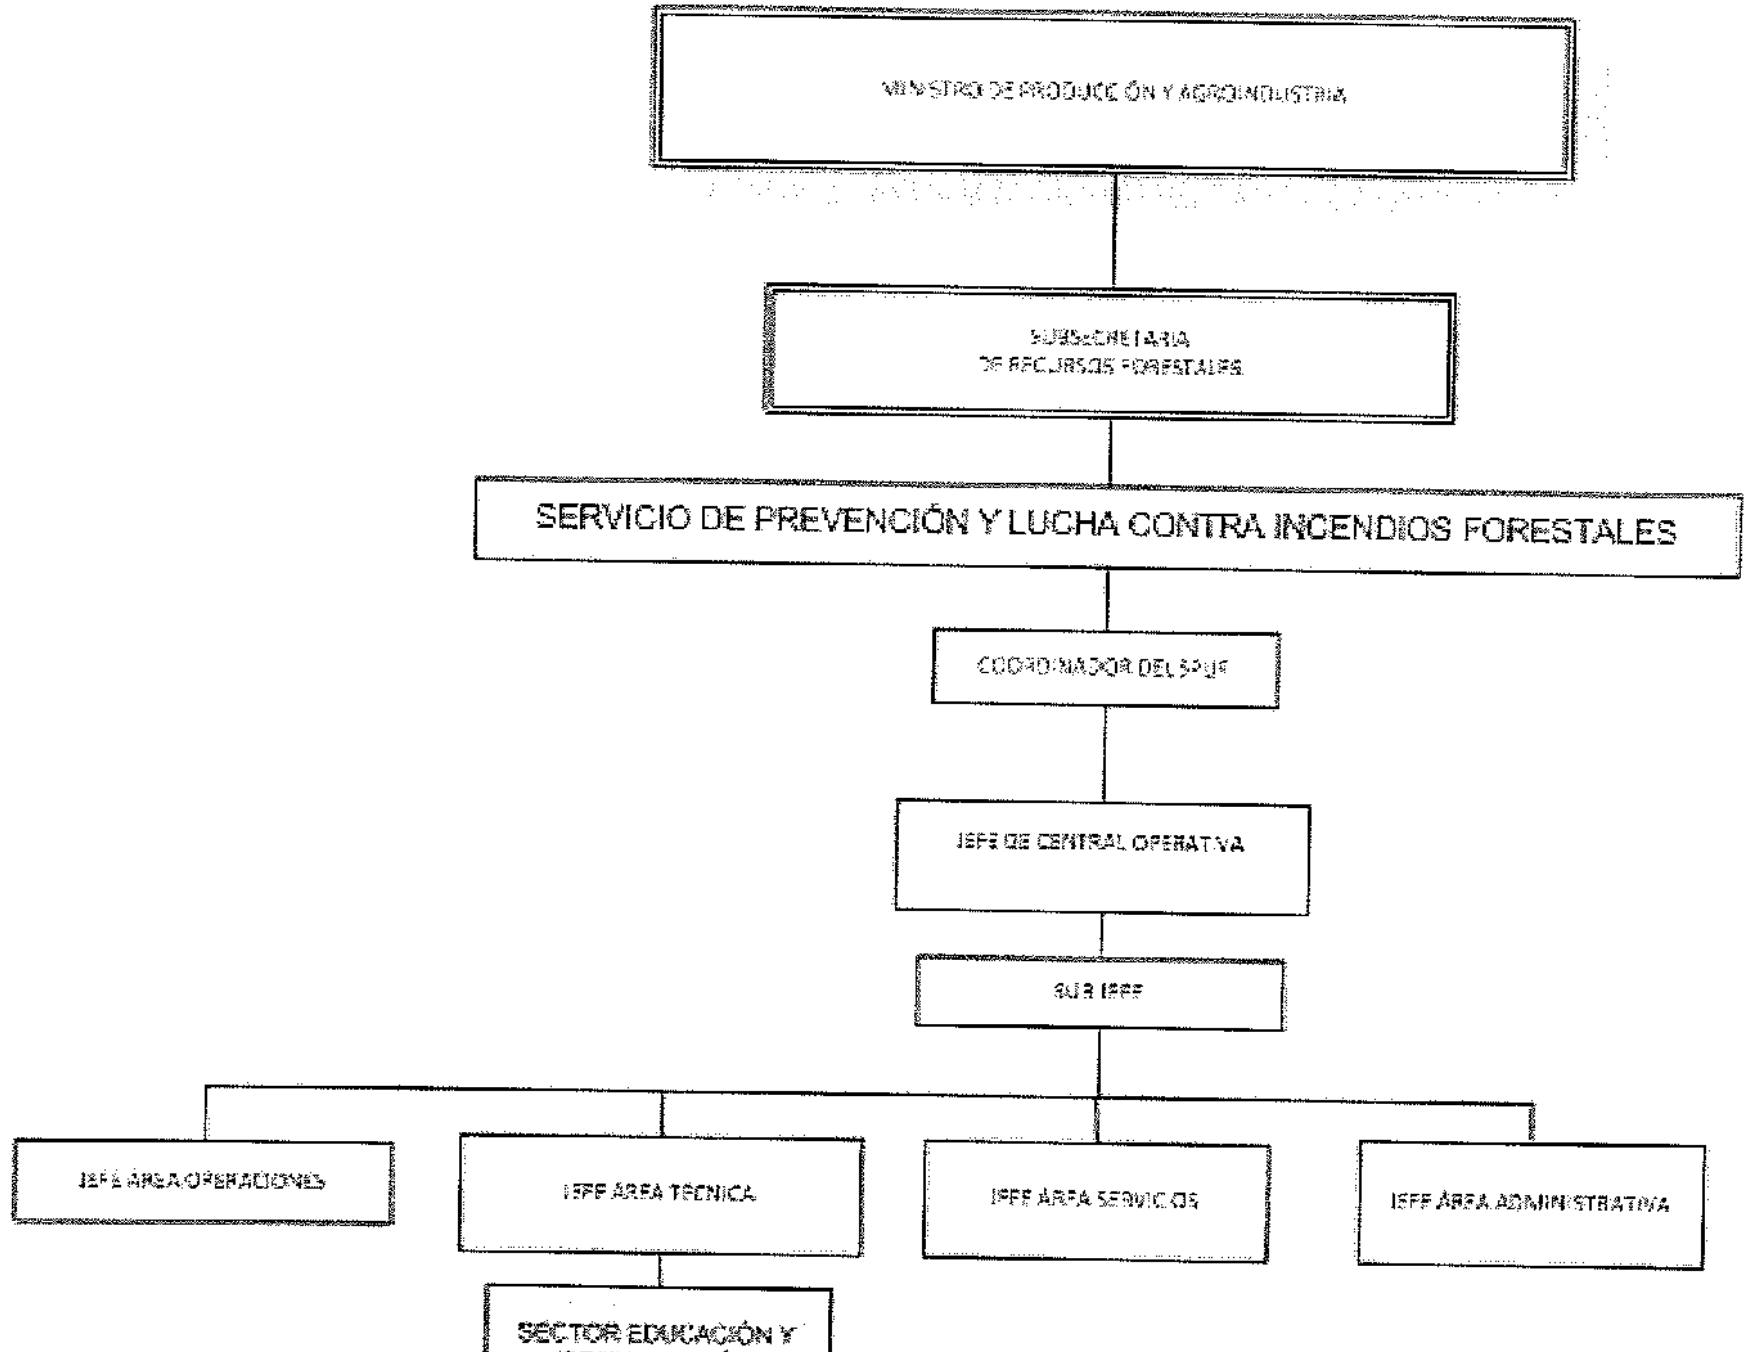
MINISTRO DE PRODUCCIÓN Y AGROINDUSTRIA

SUBSECRETARIA DE RECURSOS FORESTALES

SERVICIO DE PREVENCIÓN Y LUCHA CONTRA INCENDIOS FORESTALES

COORDINADOR DEL SPLIF

JEFE DE CENTRAL OPERATIVA

SUB JEFE

JEFE ÁREA OPERACIONES

JEFE ÁREA TÉCNICA

JEFE ÁREA SERVICIOS

JEFE ÁREA ADMINISTRATIVA

SECTOR EDUCACIÓN Y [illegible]